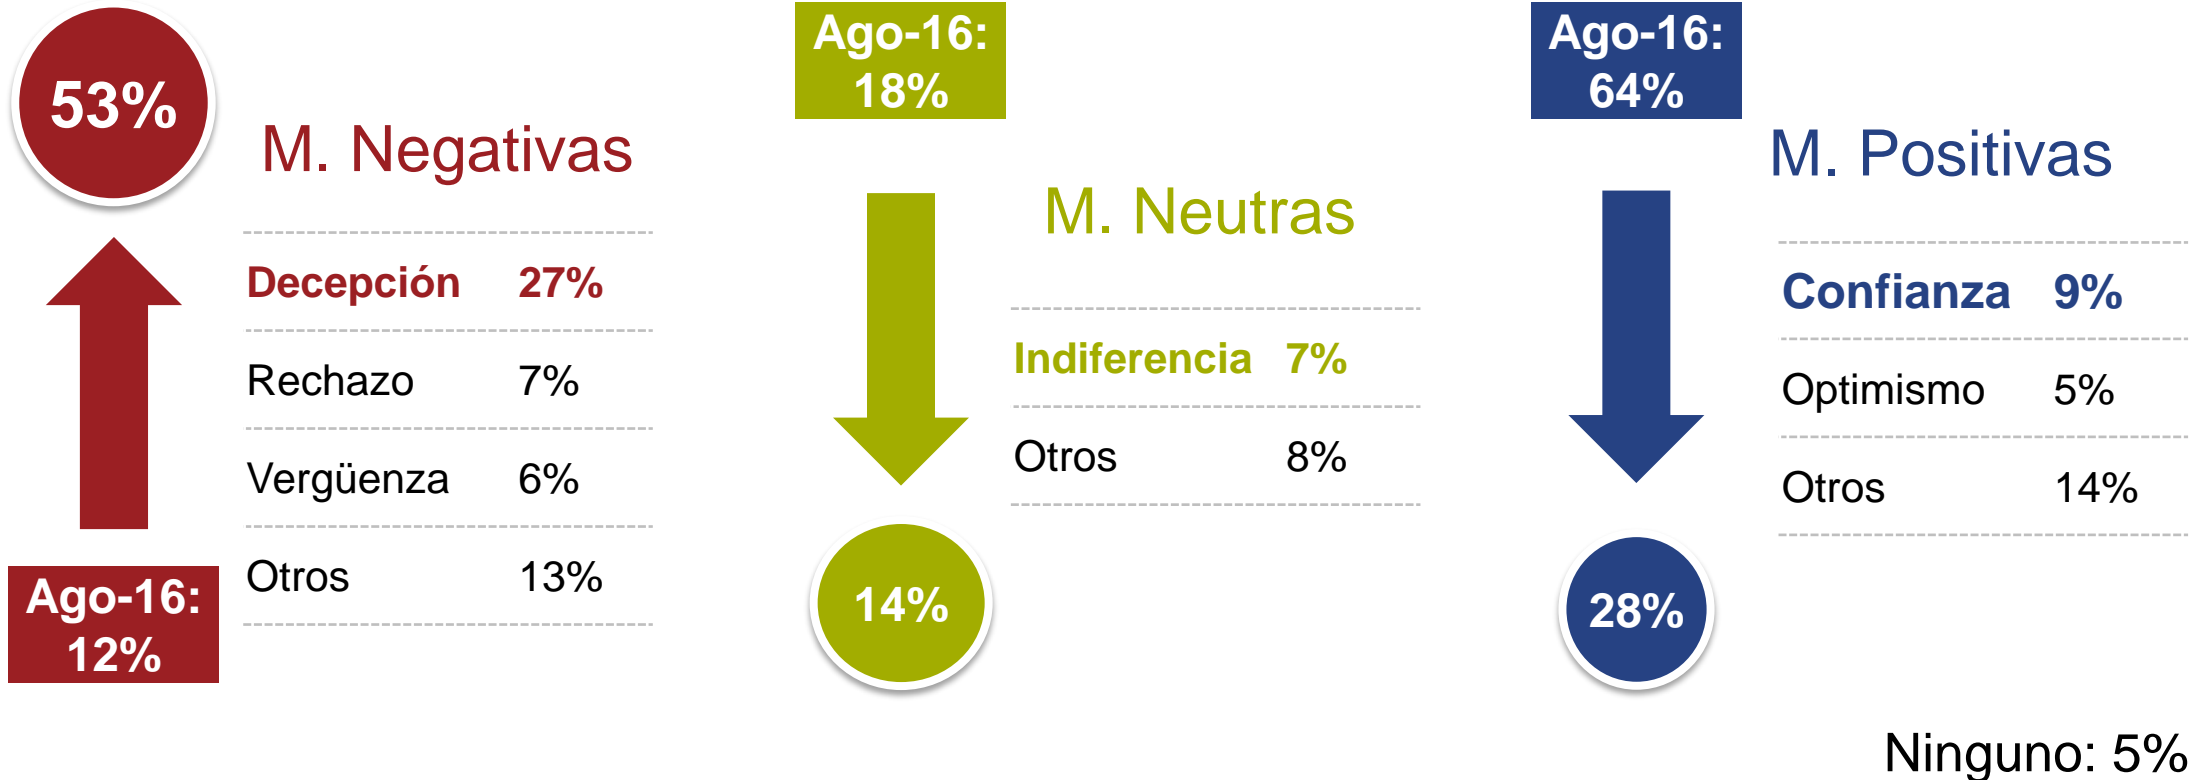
53%

M. Negativas

| | |
|---|---|
| Decepción | 27% |
| Rechazo | 7% |
| Vergüenza | 6% |
| Otros | 13% |

Ago-16: 12%

Ago-16: 18%

M. Neutras

| | |
|---|---|
| Indiferencia | 7% |
| Otros | 8% |

14%

Ago-16: 64%

M. Positivas

| | |
|---|---|
| Confianza | 9% |
| Optimismo | 5% |
| Otros | 14% |

28%

Ninguno: 5%